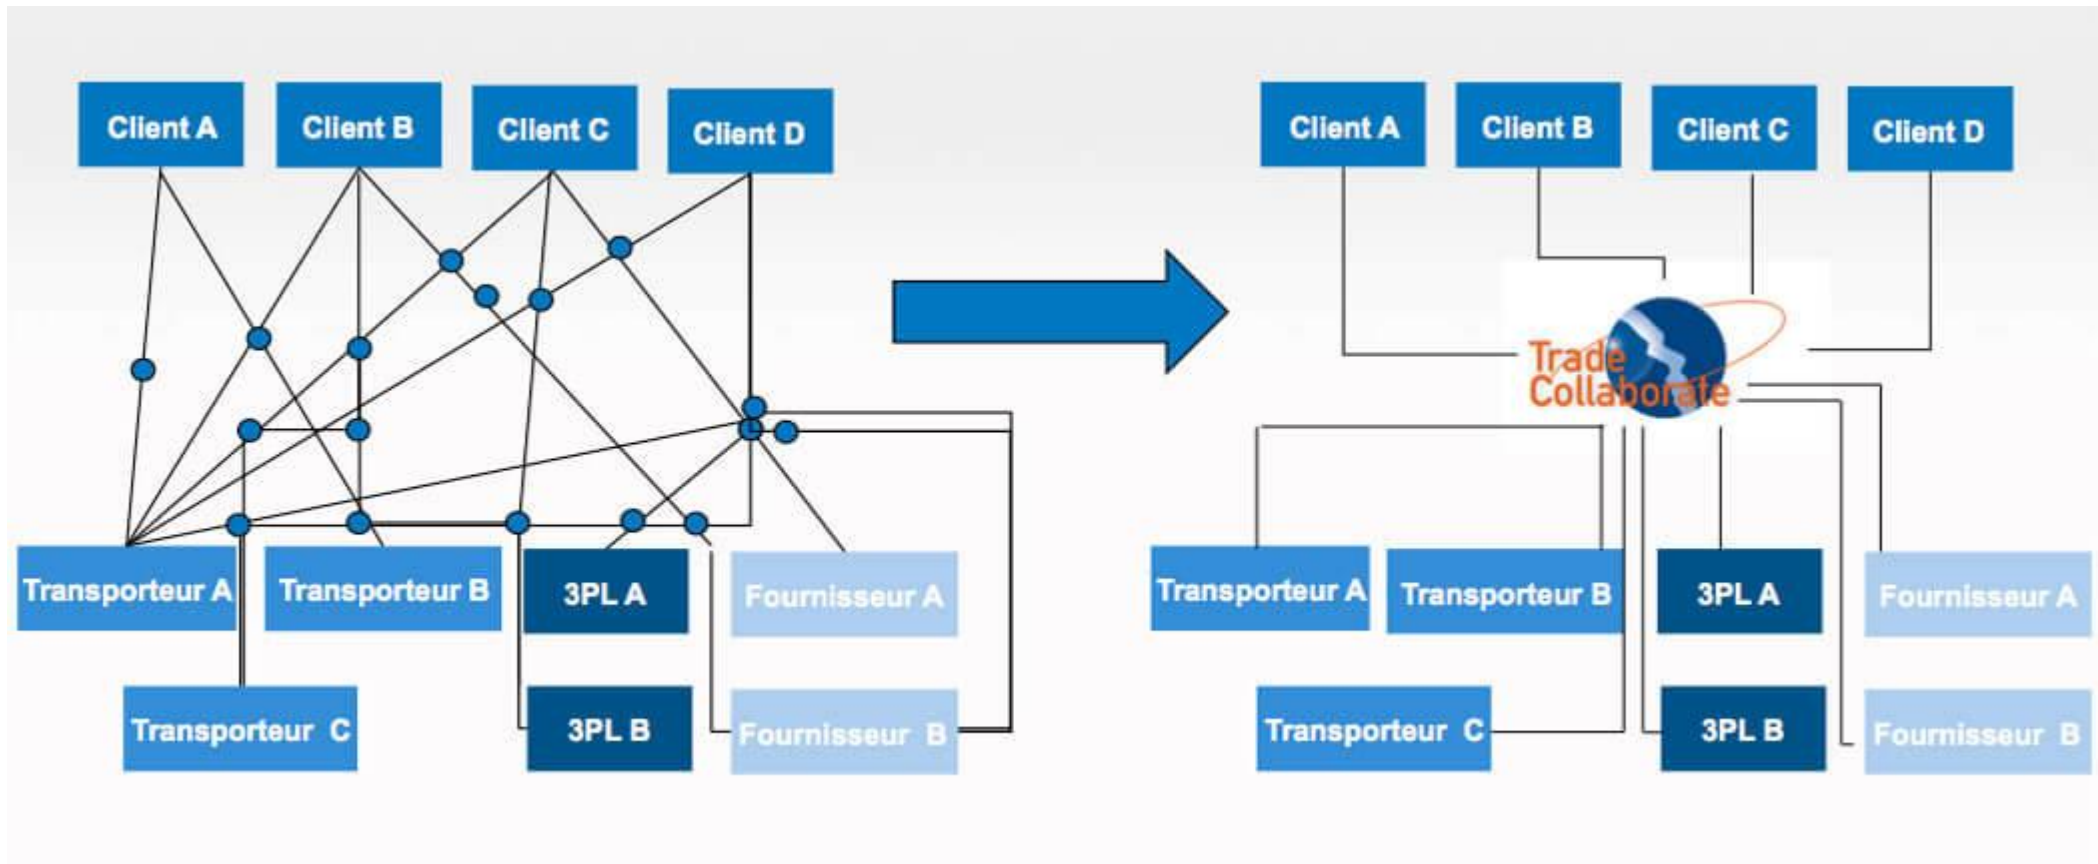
Client A
Client B
Client C
Client D

Transporteur A
Transporteur B
3PL A
Fournisseur A
Transporteur C
3PL B
Fournisseur B

Client A
Client B
Client C
Client D

Trade Collaborate

Transporteur A
Transporteur B
3PL A
Fournisseur A
Transporteur C
3PL B
Fournisseur B